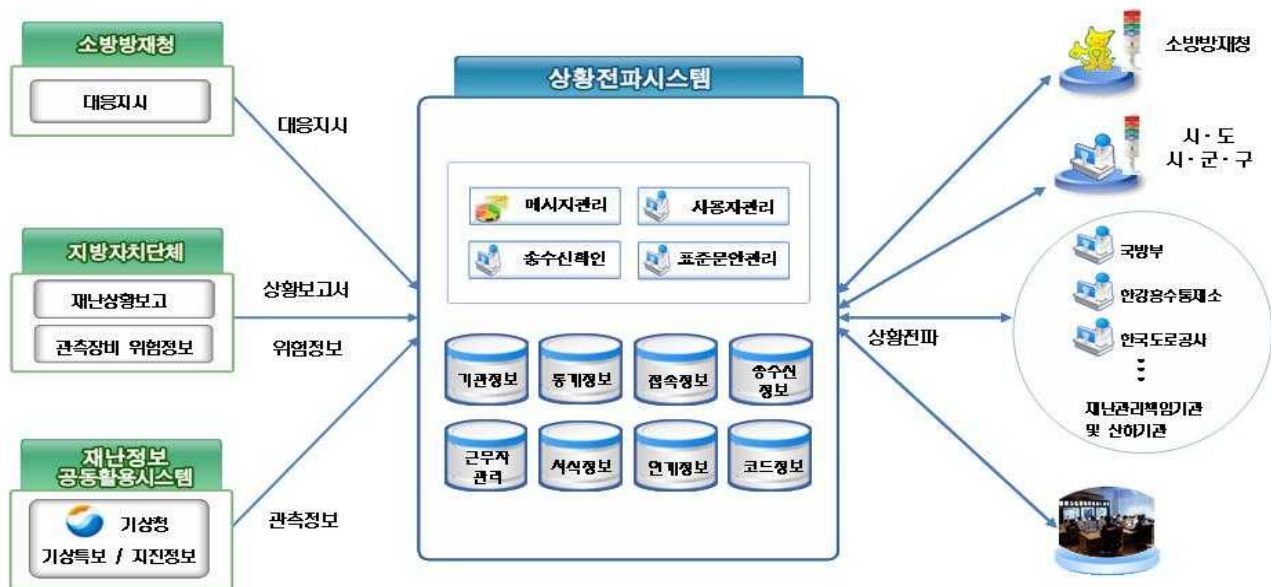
소방방재청

대응지시

대응지시

지방자치단체

재난상황보고

관측장비 위험정보

상황보고서

위험정보

재난정보 공동활용시스템

기상청

기상특보 / 지진정보

관측정보

상황전파시스템

메시지관리

사용자관리

송수신확인

표준문안관리

기관정보

통계정보

접속정보

송수신 정보

근무자 관리

서식정보

연계정보

코드정보

상황전파

소방방재청

시 · 도
시 · 군 · 구

국방부

한강홍수통제소

한국도로공사

⋮

재난관리책임기관 및 산하기관